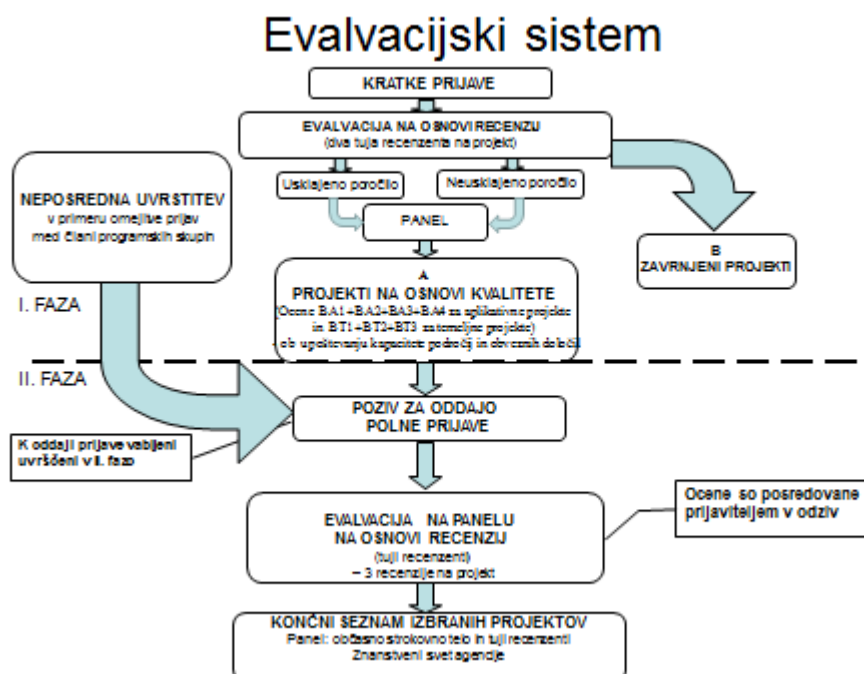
Evalvacijski sistem

KRATKE PRIJAVE

EVALVACIJA NA OSNOVI RECENZIJ
(dva tuja recenzenta na projekt)

Usklajeno poročilo

Neusklajeno poročilo

PANEL

NEPOSREDNA UVRSTITEV
v primeru omejitve prijav
med člani programskih skupin

B
ZAVRNJENI PROJEKTI

A
PROJEKTI NA OSNOVI KVALITETE
(Ocene BA1+BA2+BA3+BA4 za aplikativne projekte in BT1+BT2+BT3 za temeljne projekte)
- ob upoštevanju kapacitete področij in drugih deležev

I. FAZA

II. FAZA

POZIV ZA ODDAJO
POLNE PRIJAVE

K oddaji prijave vabljeni uvrščeni v II. fazo

EVALVACIJA NA PANELU
NA OSNOVI RECENZIJ
(tuji recenzenti)
– 3 recenzije na projekt

Ocene so posredovane prijaviteljem v odziv

KONČNI SEZNAM IZBRANIH PROJEKTOV
Panel: občasno strokovno telo in tuji recenzenti
Znanstveni svet agencije